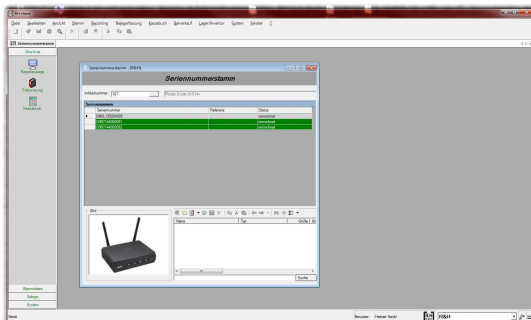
Datei Bearbeiten Ansicht Stamm Reporting Belegerfassung Kassabuch Barverkauf Lager/Inventur System Fenster ?

Seriennummernstamm

Stammdaten

Rapportierung

Fakturierung

Kassabuch

Seriennummernstamm - [R&H]

Seriennummernstamm

Artikelnummer: 107 Router D-Link DI-614+

Seriennummern

| | Seriennummer | Referenz | Status |
|---|---|---|---|
| ▶ | DINL 12004003 | | verrechnet |
| | DI6714420001 | | verrechnet |
| | DI6714420002 | | verrechnet |

Bild

Name | Typ | Größe

Suche

Stammdaten

Belege

System

Bereit

Benutzer: Herbert Hackl

R&H